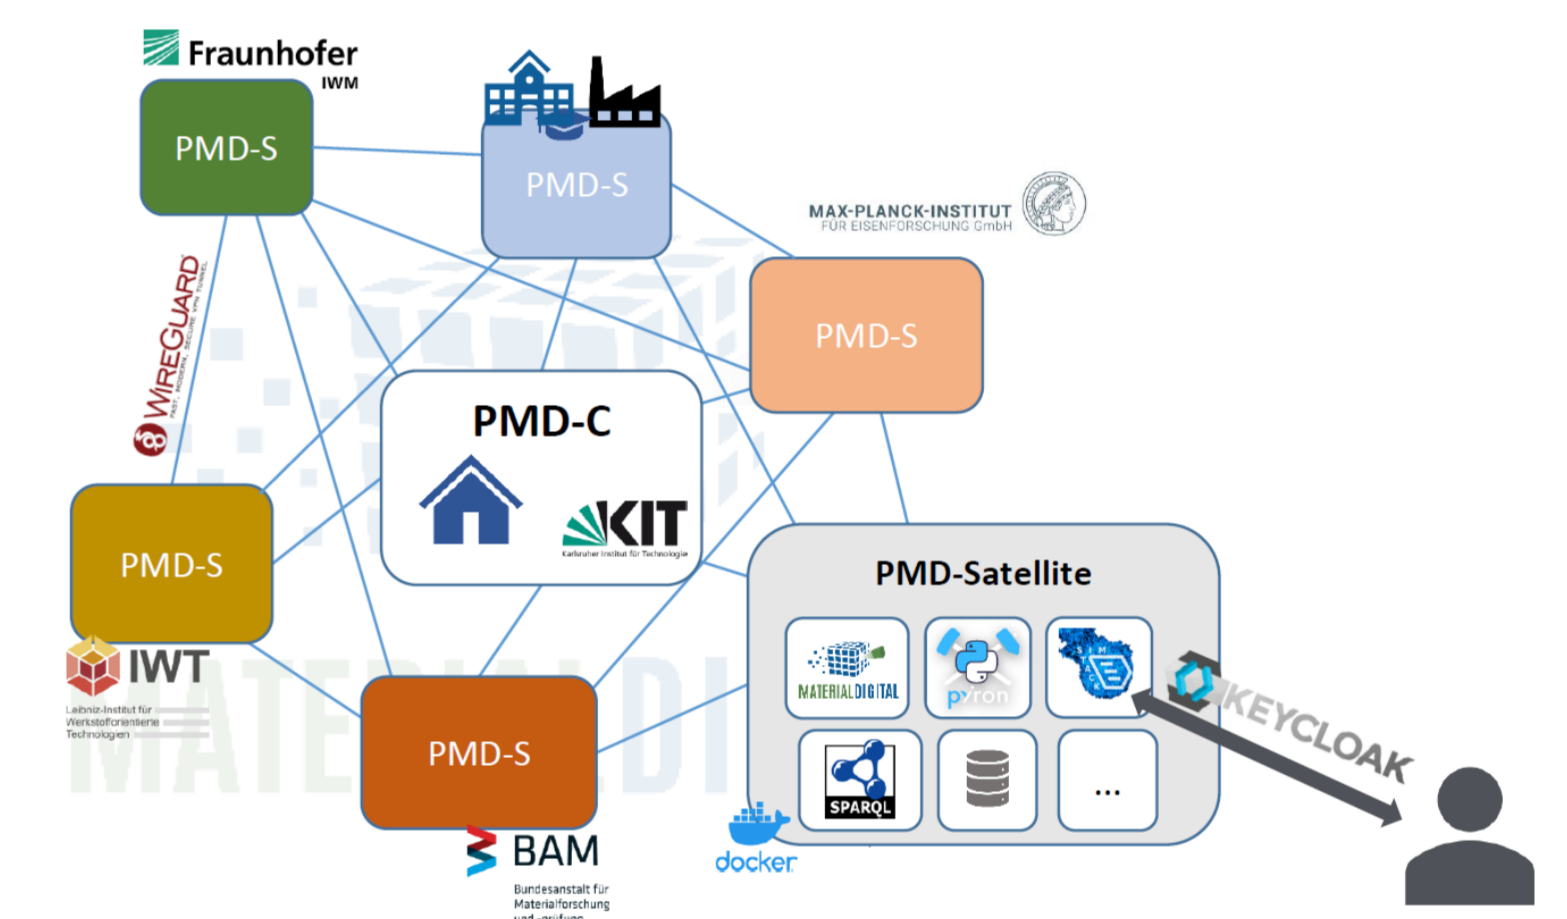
Fraunhofer
IWM

PMD-S

PMD-S

MAX-PLANCK-INSTITUT
FÜR EISENFORSCHUNG GmbH

WIREGUARD
FAST, MODERN, SECURE VPN TUNNEL

PMD-S

PMD-C

KIT
Karlsruher Institut für Technologie

PMD-S

PMD-Satellite

MATERIALDIGITAL

pyiron

SIMSTACK

KEYCLOAK

IWT
Leibniz-Institut für Werkstofforientierte Technologien

PMD-S

SPARQL

...

docker

BAM
Bundesanstalt für Materialforschung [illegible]